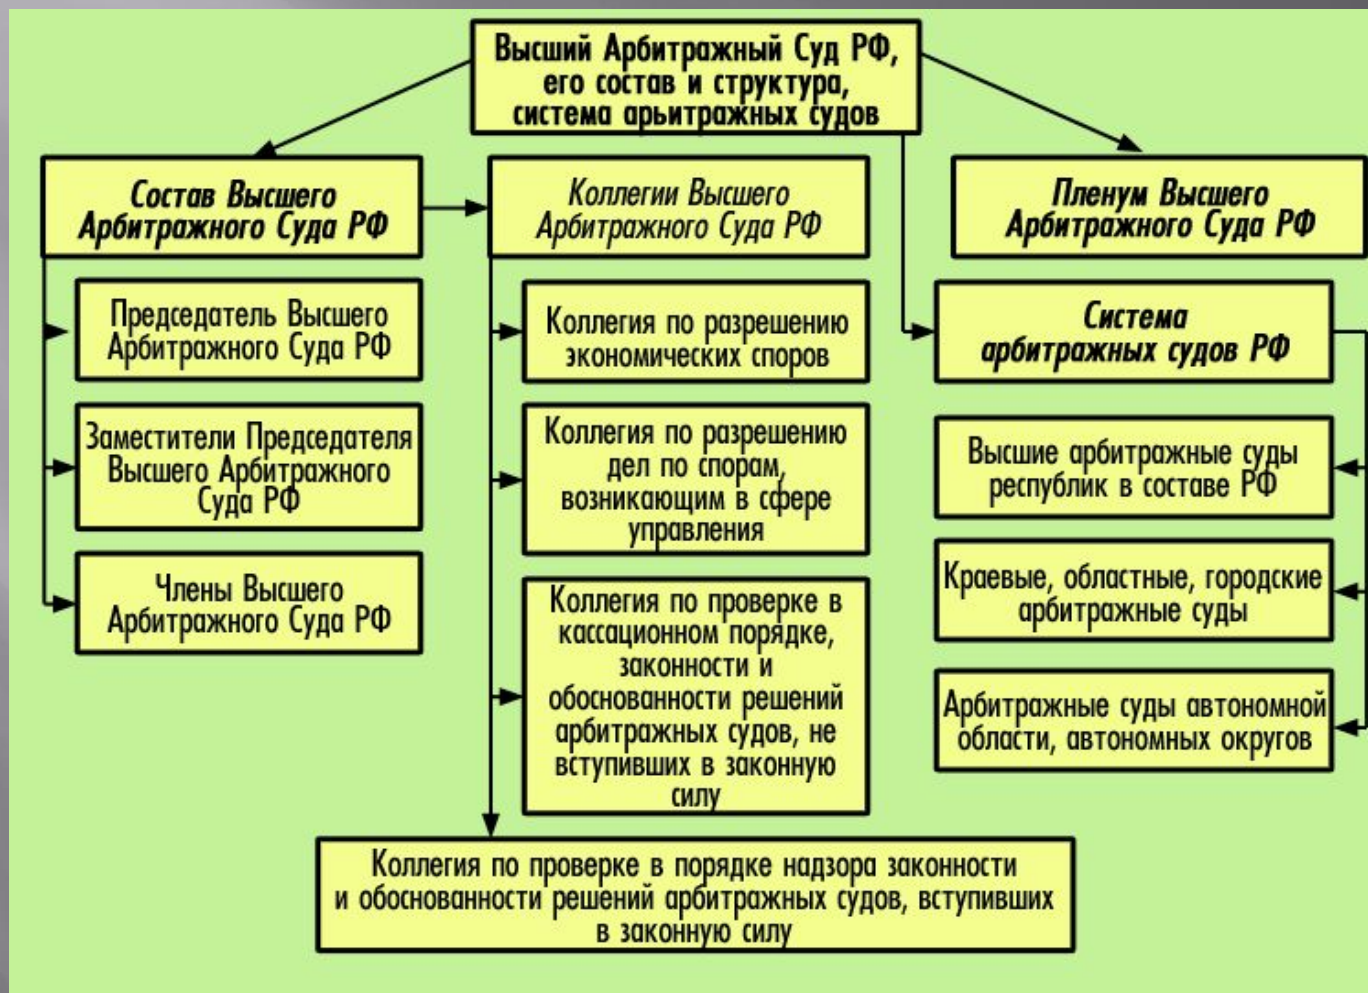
Высший Арбитражный Суд РФ, его состав и структура, система арьитражных судов

Состав Высшего Арбитражного Суда РФ

Председатель Высшего Арбитражного Суда РФ

Заместители Председателя Высшего Арбитражного Суда РФ

Члены Высшего Арбитражного Суда РФ

Коллегии Высшего Арбитражного Суда РФ

Коллегия по разрешению экономических споров

Коллегия по разрешению дел по спорам, возникающим в сфере управления

Коллегия по проверке в кассационном порядке, законности и обоснованности решений арбитражных судов, не вступивших в законную силу

Пленум Высшего Арбитражного Суда РФ

Система арбитражных судов РФ

Высшие арбитражные суды республик в составе РФ

Краевые, областные, городские арбитражные суды

Арбитражные суды автономной области, автономных округов

Коллегия по проверке в порядке надзора законности и обоснованности решений арбитражных судов, вступивших в законную силу